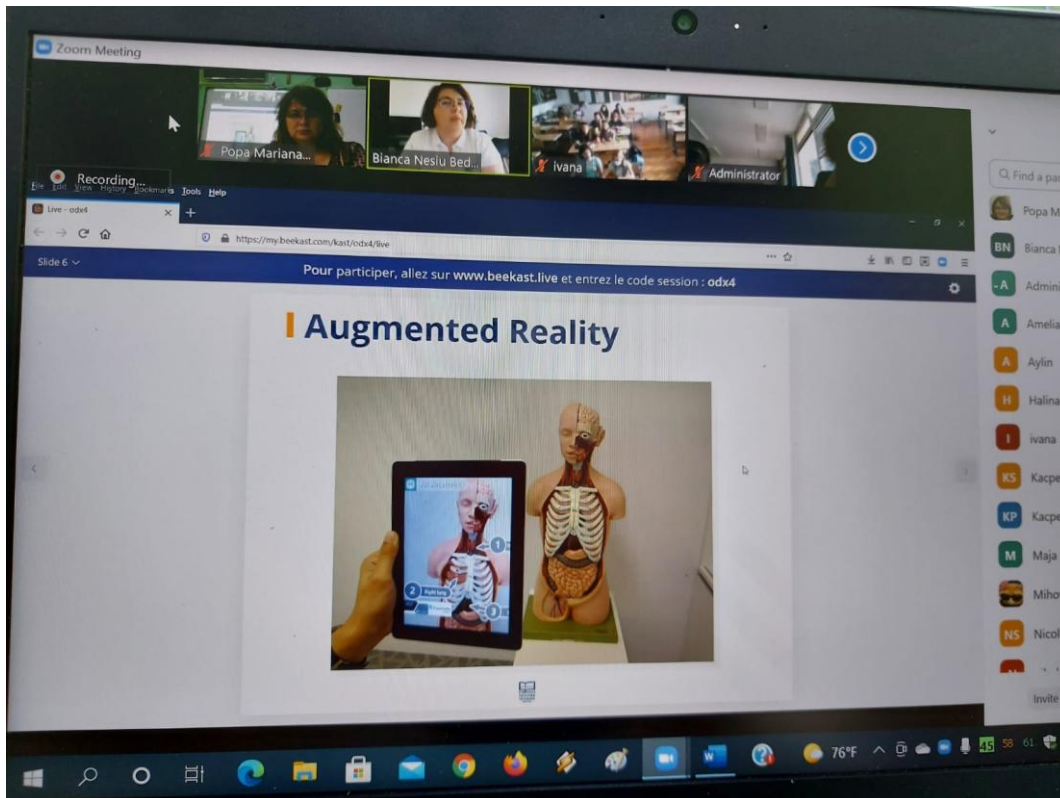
Zoom Meeting

Popa Mariana...

Bianca Neslu Bed...

ivana

Administrator

Recording...

File Edit View History Bookmarks Tools Help

Live - odx4

https://my.beekast.com/kast/odx4/live

Slide 6

Pour participer, allez sur www.beekast.live et entrez le code session : odx4

Augmented Reality

1

2

3

Right lung

Q Find a pa

Popa M

BN Bianca

A Admin

A Amelia

A Aylin

H Halina

I ivana

KS Kacpe

KP Kacpe

M Maja

Mihov

NS Nicol

Invite

76°F